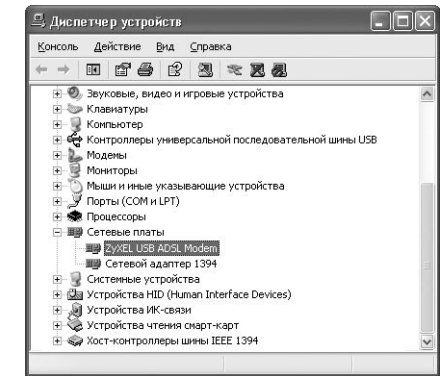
Диспетчер устройств

Консоль Действие Вид Справка

Звуковые, видео и игровые устройства
Клавиатуры
Компьютер
Контроллеры универсальной последовательной шины USB
Модемы
Мониторы
Мыши и иные указывающие устройства
Порты (COM и LPT)
Процессоры
Сетевые платы
ZyXEL USB ADSL Modem
Сетевой адаптер 1394
Системные устройства
Устройства HID (Human Interface Devices)
Устройства ИК-связи
Устройства чтения смарт-карт
Хост-контроллеры шины IEEE 1394